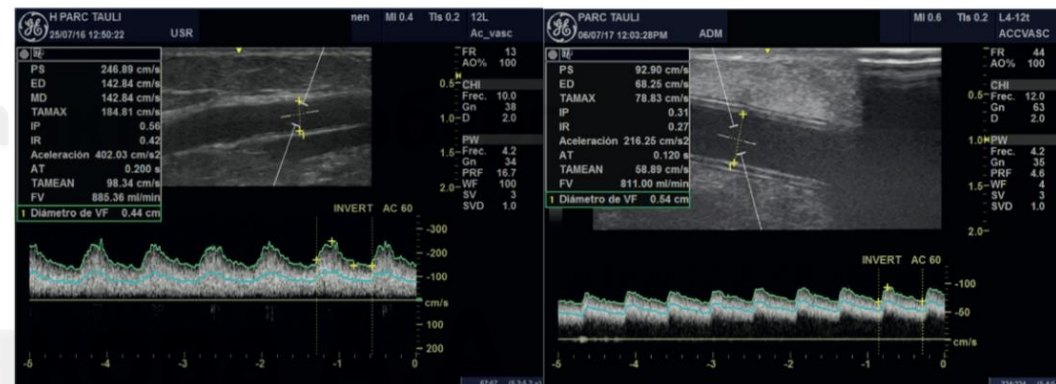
H PARC TAULI
25/07/16 12:50:22 USR
nen MI 0.4 TIs 0.2 12L
Ac_vasc

PS 246.89 cm/s
ED 142.84 cm/s
MD 142.84 cm/s
TAMAX 184.81 cm/s
IP 0.56
IR 0.42
Aceleración 402.03 cm/s2
AT 0.200 s
TAMEAN 98.34 cm/s
FV 885.36 ml/min
1 Diámetro de VF 0.44 cm

FR 13
AO% 100
0.5 CHI
Frec. 10.0
Gn 38
1.0 D 2.0
PW
1.5 Frec. 4.2
Gn 34
PRF 16.7
2.0 WF 100
SV 3
SVD 1.0

INVERT AC 60
-300
-200
-100
cm/s
100
200
-5 -4 -3 -2 -1 0

PARC TAULI
06/07/17 12:03:28PM ADM
MI 0.6 TIs 0.2 L4-12t
ACCVASC

PS 92.90 cm/s
ED 68.25 cm/s
TAMAX 78.83 cm/s
IP 0.31
IR 0.27
Aceleración 216.25 cm/s2
AT 0.120 s
TAMEAN 58.89 cm/s
FV 811.00 ml/min
1 Diámetro de VF 0.54 cm

FR 44
AO% 100
CHI
0.5 Frec. 12.0
Gn 63
D 2.0
1.0 PW
Frec. 4.2
Gn 35
PRF 4.6
1.5 WF 4
SV 3
SVD 1.0
2.0

INVERT AC 60
-100
-50
cm/s
-5 -4 -3 -2 -1 0